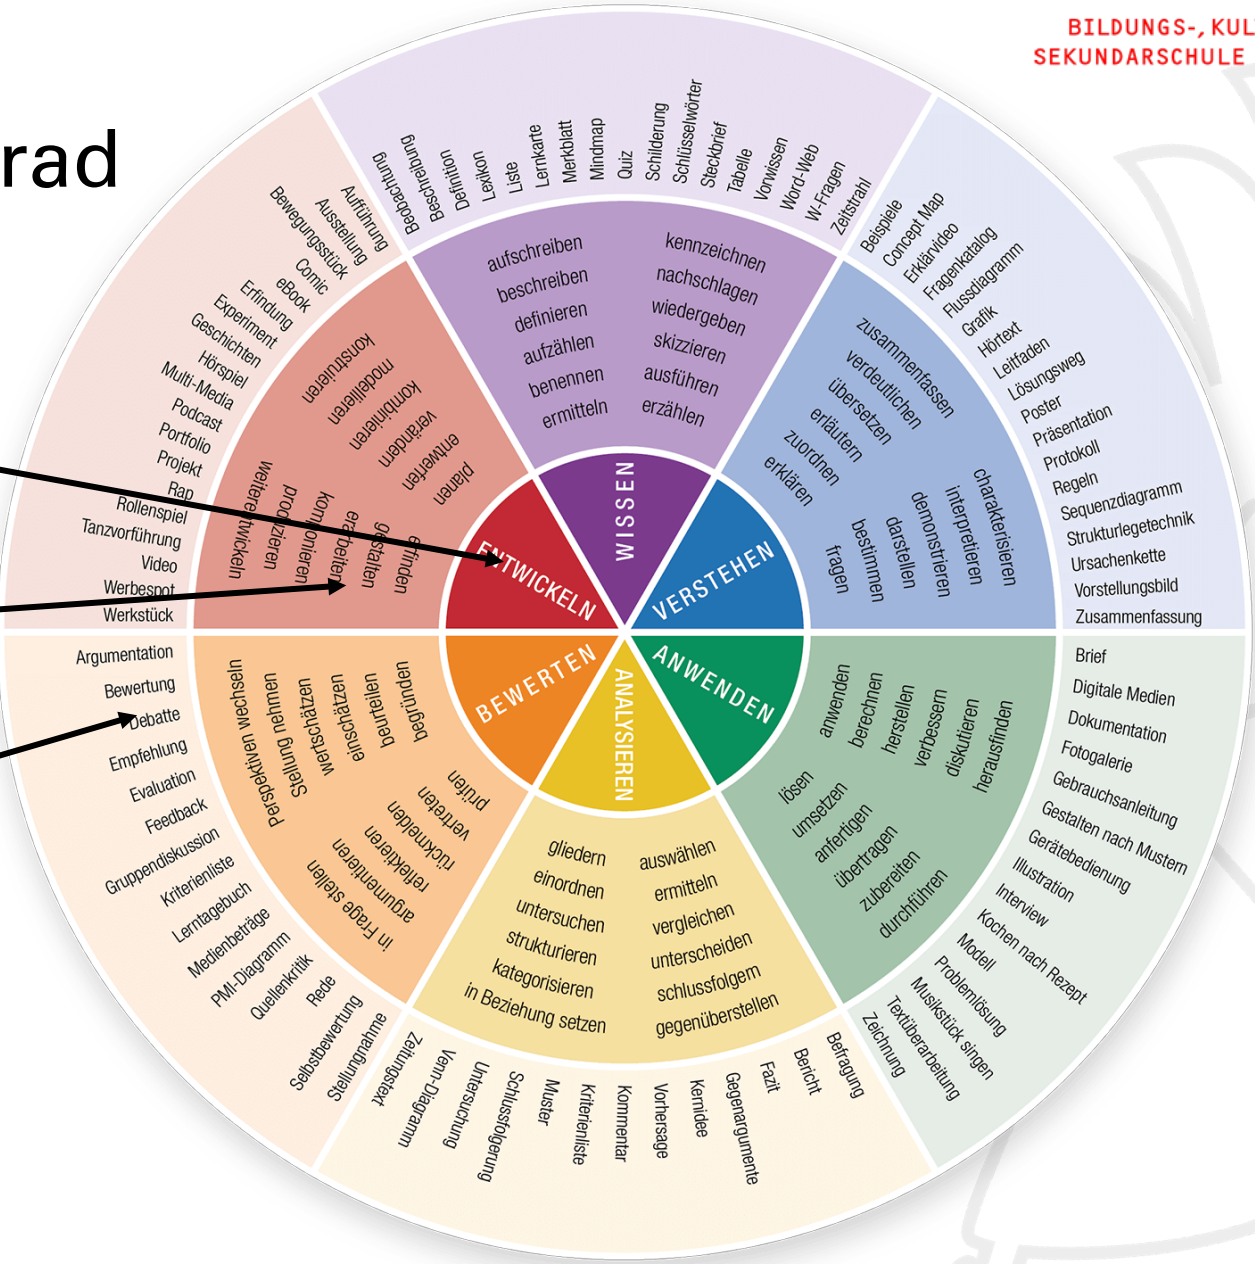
BILDUNGS-, KUL
SEKUNDARSCHULE

rad

WISSEN
VERSTEHEN
ANWENDEN
ANALYSIEREN
BEWERTEN
ENTWICKELN

aufschreiben
beschreiben
definieren
aufzählen
benennen
ermitteln
kennzeichnen
nachschlagen
wiedergeben
skizzieren
ausführen
erzählen

Beobachtung
Beschreibung
Definition
Lexikon
Liste
Lernkarte
Merkblatt
Mindmap
Quiz
Schilderung
Schlüsselwörter
Steckbrief
Tabelle
Vorwissen
Word-Web
W-Fragen
Zeitstrahl

zusammenfassen
verdeutlichen
übersetzen
erläutern
zuordnen
erklären
charakterisieren
interpretieren
demonstrieren
darstellen
bestimmen
fragen

Beispiele
Concept Map
Erklärvideo
Fragenkatalog
Flussdiagramm
Grafik
Hörtext
Leitfaden
Lösungsweg
Poster
Präsentation
Protokoll
Regeln
Sequenzdiagramm
Strukturlegetechnik
Ursachenkette
Vorstellungsbild
Zusammenfassung

anwenden
berechnen
herstellen
verbessern
diskutieren
herausfinden
lösen
umsetzen
anfertigen
übertragen
zubereiten
durchführen

Brief
Digitale Medien
Dokumentation
Fotogalerie
Gebrauchsanleitung
Gestalten nach Mustern
Gerätebedienung
Illustration
Interview
Kochen nach Rezept
Modell
Problemlösung
Musikstück singen
Textüberarbeitung
Zeichnung

gliedern
einordnen
untersuchen
strukturieren
kategorisieren
in Beziehung setzen
auswählen
ermitteln
vergleichen
unterscheiden
schlussfolgern
gegenüberstellen

Befragung
Bericht
Fazit
Gegenargumente
Kernidee
Vorhersage
Kommentar
Kriterienliste
Muster
Schlussfolgerung
Untersuchung
Venn-Diagramm
Zeitungstext

Perspektiven wechseln
Stellung nehmen
wertschätzen
einschätzen
beurteilen
begründen
prüfen
vertreten
rückmelden
reflektieren
argumentieren
in Frage stellen

Argumentation
Bewertung
Debatte
Empfehlung
Evaluation
Feedback
Gruppendiskussion
Kriterienliste
Lerntagebuch
Medienbeiträge
PMI-Diagramm
Quellenkritik
Rede
Selbstbewertung
Stellungnahme

konstruieren
modellieren
kombinieren
verändern
entwerfen
planen
weiterentwickeln
produzieren
komponieren
erarbeiten
gestalten
erfinden

Aufführung
Ausstellung
Bewegungsstück
Comic
eBook
Erfindung
Experiment
Geschichten
Hörspiel
Multi-Media
Podcast
Portfolio
Projekt
Rap
Rollenspiel
Tanzvorführung
Video
Werbespot
Werkstück